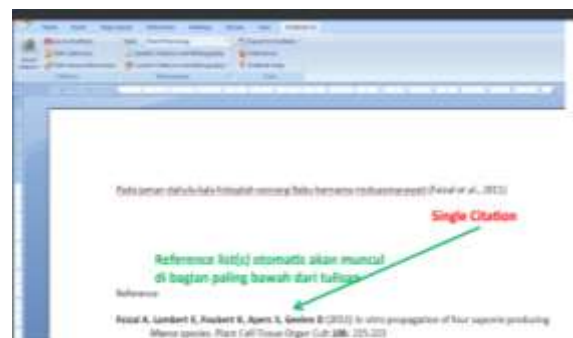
Pada jaman dahulu kala hiduplah seorang Ratu bernama mutuanannayeeti (Faizal et al., 2011)

Single Citation

Reference list(s) otomatis akan muncul di bagian paling bawah dari tulisan

Reference

Faizal A, Lambert E, Foubert K, Apers S, Geelen D (2011) In vitro propagation of four saponin producing Maesa species. Plant Cell Tissue Organ Cult 106: 215-223